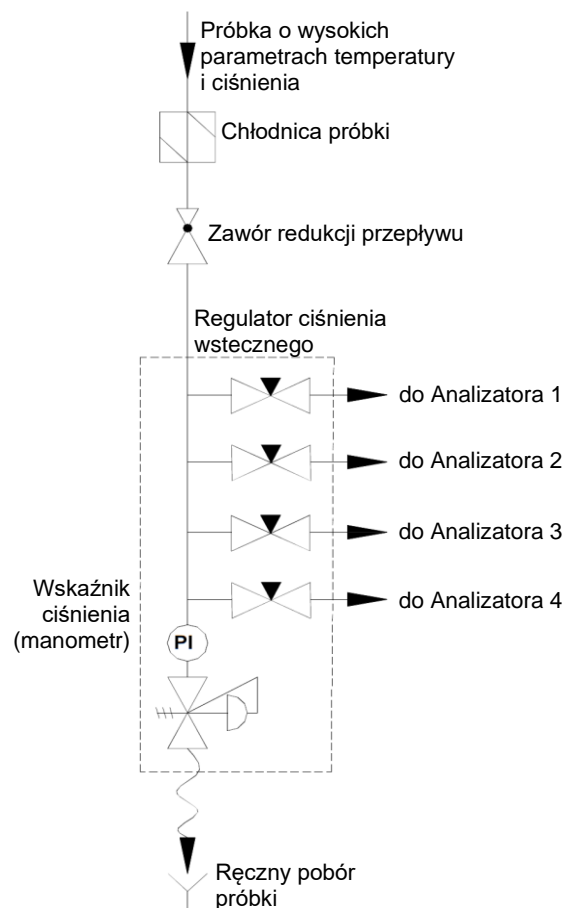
Próbka o wysokich parametrach temperatury i ciśnienia

Chłodnica próbki

Zawór redukcji przepływu

Regulator ciśnienia wstecznego

do Analizatora 1

do Analizatora 2

do Analizatora 3

do Analizatora 4

Wskaźnik ciśnienia (manometr)

PI

Ręczny pobór próbki